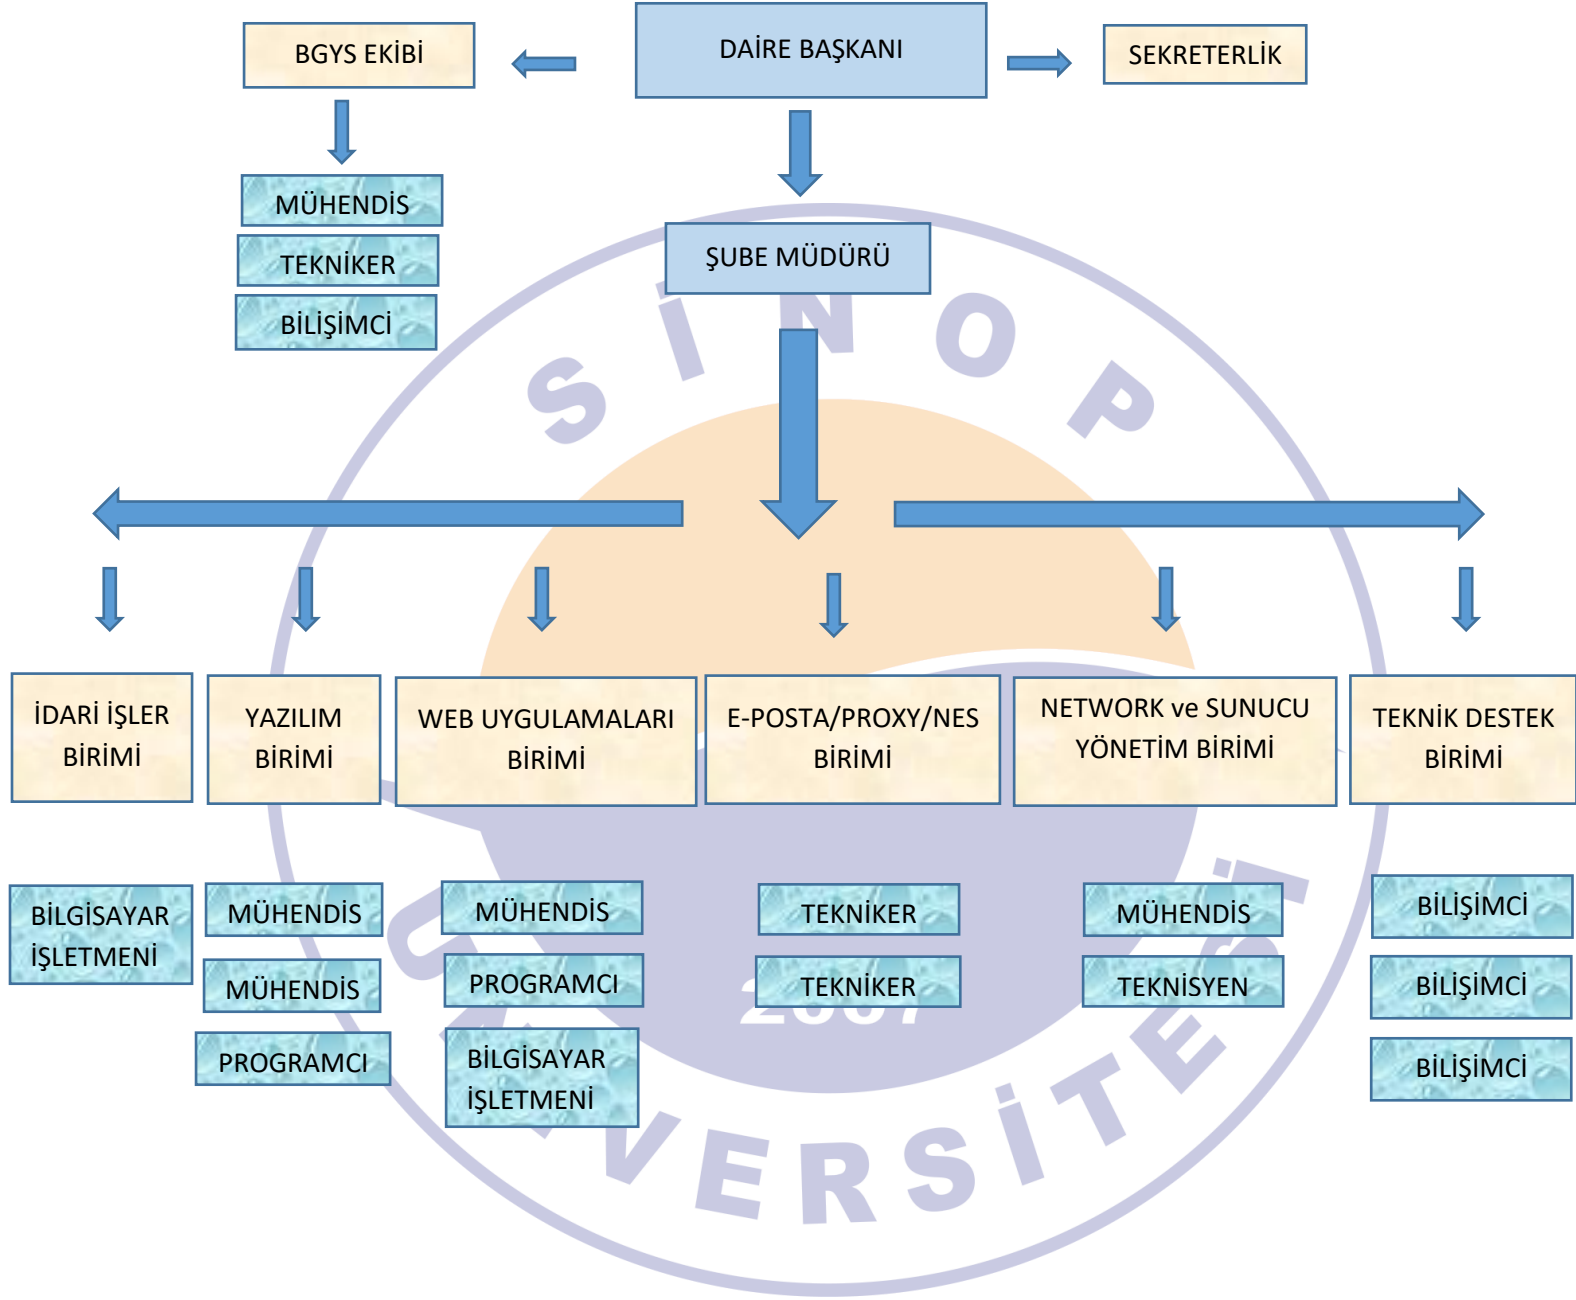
BGYS EKİBİ

DAİRE BAŞKANI

SEKRETERLİK

MÜHENDİS

TEKNİKER

BİLİŞİMCİ

ŞUBE MÜDÜRÜ

SİNOP

İDARİ İŞLER BİRİMİ

YAZILIM BİRİMİ

WEB UYGULAMALARI BİRİMİ

E-POSTA/PROXY/NES BİRİMİ

NETWORK ve SUNUCU YÖNETİM BİRİMİ

TEKNİK DESTEK BİRİMİ

BİLGİSAYAR İŞLETMENİ

MÜHENDİS

MÜHENDİS

PROGRAMCI

MÜHENDİS

PROGRAMCI

BİLGİSAYAR İŞLETMENİ

TEKNİKER

TEKNİKER

MÜHENDİS

TEKNİSYEN

BİLİŞİMCİ

BİLİŞİMCİ

BİLİŞİMCİ

2007

ÜNİVERSİTESİ